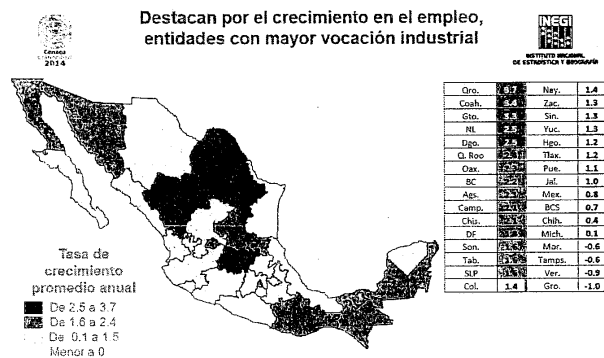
Censos Económicos 2014

Destacan por el crecimiento en el empleo, entidades con mayor vocación industrial

INEGI
INSTITUTO NACIONAL DE ESTADÍSTICA Y GEOGRAFÍA

| | | | |
|---|---|---|---|
| Qro. | 3.7 | Nay. | 1.4 |
| Coah. | 3.4 | Zac. | 1.3 |
| Gto. | 3.3 | Sin. | 1.3 |
| NL | 2.5 | Yuc. | 1.3 |
| Dgo. | 2.5 | Hgo. | 1.2 |
| Q. Roo | 2.5 | Tlax. | 1.2 |
| Oax. | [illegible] | Pue. | 1.1 |
| BC | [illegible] | Jal. | 1.0 |
| Ags. | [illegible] | Mex. | 0.8 |
| Camp. | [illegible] | BCS | 0.7 |
| Chis. | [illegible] | Chih. | 0.4 |
| DF | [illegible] | Mich. | 0.1 |
| Son. | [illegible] | Mor. | -0.6 |
| Tab. | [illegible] | Tamps. | -0.6 |
| SLP | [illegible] | Ver. | -0.9 |
| Col. | 1.4 | Gro. | -1.0 |

Tasa de crecimiento promedio anual
De 2.5 a 3.7
De 1.6 a 2.4
De 0.1 a 1.5
Menor a 0